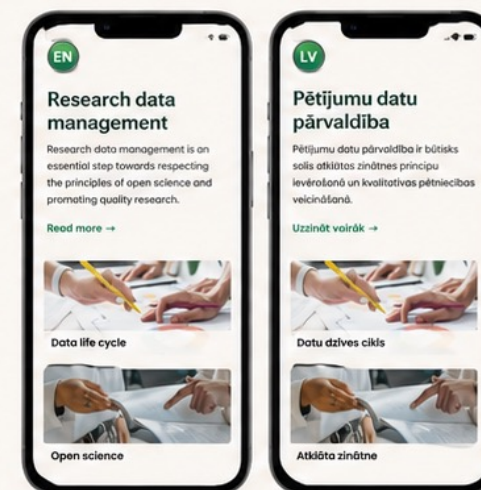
EN

Research data management

Research data management is an essential step towards respecting the principles of open science and promoting quality research.

Read more →

Data life cycle

Open science

LV

Pētījumu datu pārvaldība

Pētījumu datu pārvaldība ir būtisks solis atklātas zinātnes principu ievērošanā un kvalitatīvas pētniecības veicināšanā.

Uzzināt vairāk →

Datu dzīves cikls

Atklāta zinātne